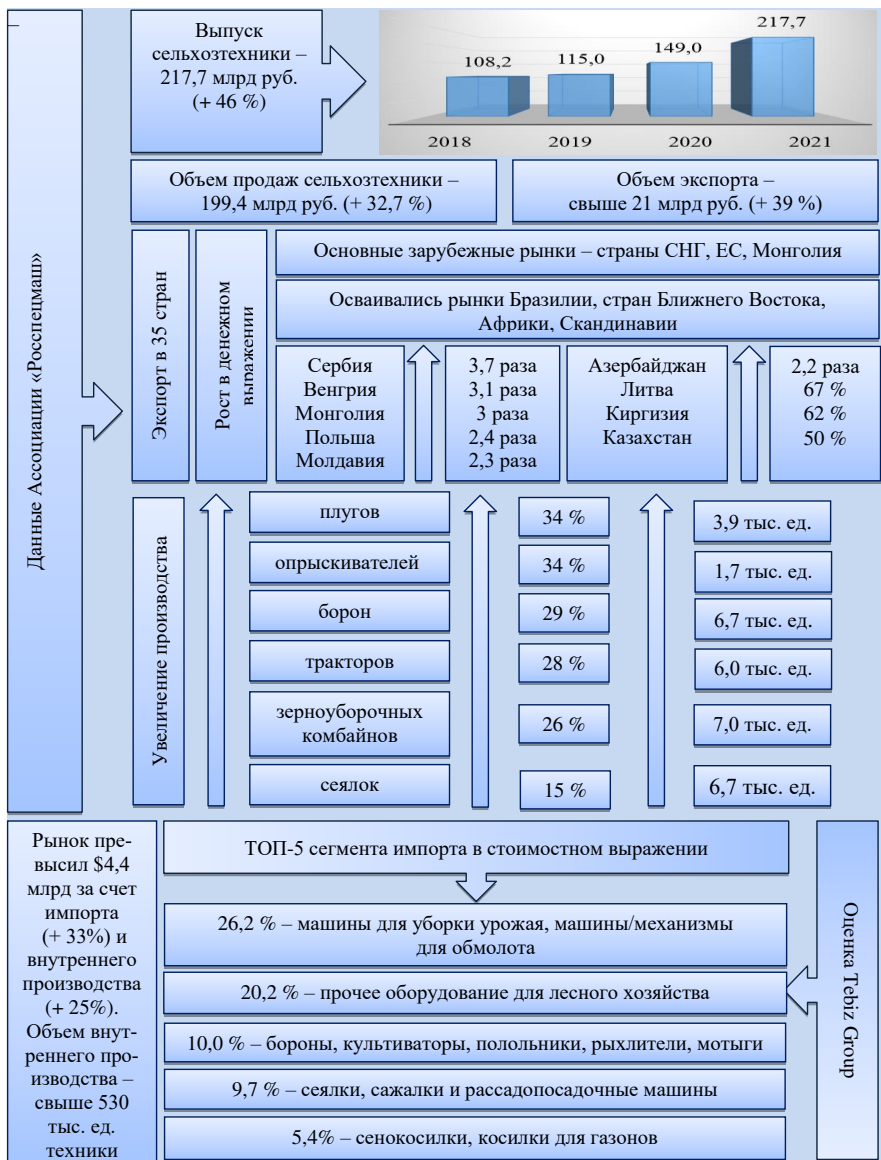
Данные Ассоциации «Росспецмаш»

Выпуск сельхозтехники – 217,7 млрд руб. (+ 46 %)

108,2
115,0
149,0
217,7
2018
2019
2020
2021

Объем продаж сельхозтехники – 199,4 млрд руб. (+ 32,7 %)

Объем экспорта – свыше 21 млрд руб. (+ 39 %)

Экспорт в 35 стран

Рост в денежном выражении

Основные зарубежные рынки – страны СНГ, ЕС, Монголия

Осваивались рынки Бразилии, стран Ближнего Востока, Африки, Скандинавии

| Сербия | 3,7 раза | Азербайджан | 2,2 раза |
|---|---|---|---|
| Венгрия | 3,1 раза | Литва | 67 % |
| Монголия | 3 раза | Киргизия | 62 % |
| Польша | 2,4 раза | Казахстан | 50 % |
| Молдавия | 2,3 раза | | |

Увеличение производства

| плугов | 34 % | 3,9 тыс. ед. |
|---|---|---|
| опрыскивателей | 34 % | 1,7 тыс. ед. |
| борон | 29 % | 6,7 тыс. ед. |
| тракторов | 28 % | 6,0 тыс. ед. |
| зерноуборочных комбайнов | 26 % | 7,0 тыс. ед. |
| сеялок | 15 % | 6,7 тыс. ед. |

Рынок превысил \$4,4 млрд за счет импорта (+ 33%) и внутреннего производства (+ 25%). Объем внутреннего производства – свыше 530 тыс. ед. техники

ТОП-5 сегмента импорта в стоимостном выражении

26,2 % – машины для уборки урожая, машины/механизмы для обмолота

20,2 % – прочее оборудование для лесного хозяйства

10,0 % – бороны, культиваторы, пропольники, рыхлители, мотыги

9,7 % – сеялки, сажалки и рассадопосадочные машины

5,4% – сенокосилки, косилки для газонов

Оценка Tebiz Group